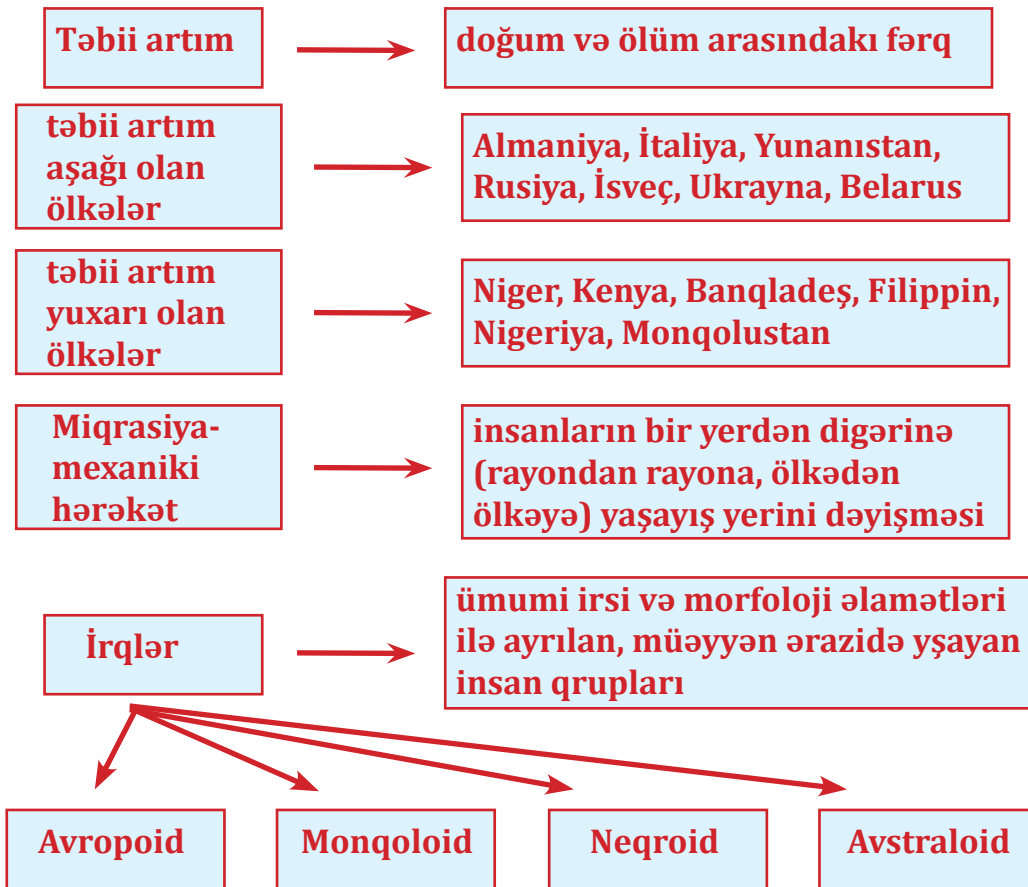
Təbii artım

doğum və ölüm arasındakı fərq

təbii artım aşağı olan ölkələr

Almaniya, İtaliya, Yunanıstan, Rusiya, İsveç, Ukrayna, Belarus

təbii artım yuxarı olan ölkələr

Niger, Kenya, Banqladeş, Filippin, Nigeriya, Monqolustan

Miqrasiya-mexaniki hərəkət

insanların bir yerdən digərinə (rayondan rayona, ölkədən ölkəyə) yaşayış yerini dəyişməsi

İrqlər

ümumi irsi və morfoloji əlamətləri ilə ayrılan, müəyyən ərazidə yşayan insan qrupları

Avropoid

Monqoloid

Neqroid

Avstraloid